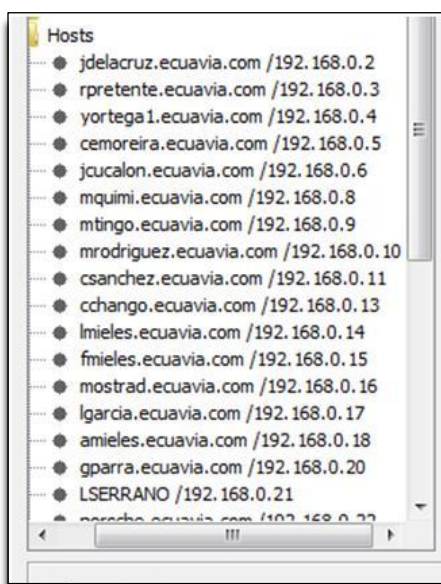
Hosts
jdelacruz.ecuavia.com /192.168.0.2
rpretente.ecuavia.com /192.168.0.3
yortega1.ecuavia.com /192.168.0.4
cemoreira.ecuavia.com /192.168.0.5
jcucalon.ecuavia.com /192.168.0.6
mquimi.ecuavia.com /192.168.0.8
mtingo.ecuavia.com /192.168.0.9
mrodriguez.ecuavia.com /192.168.0.10
csanchez.ecuavia.com /192.168.0.11
cchango.ecuavia.com /192.168.0.13
lmieles.ecuavia.com /192.168.0.14
fmieles.ecuavia.com /192.168.0.15
mostrad.ecuavia.com /192.168.0.16
lgarcia.ecuavia.com /192.168.0.17
amieles.ecuavia.com /192.168.0.18
gparra.ecuavia.com /192.168.0.20
LSERRANO /192.168.0.21
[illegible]